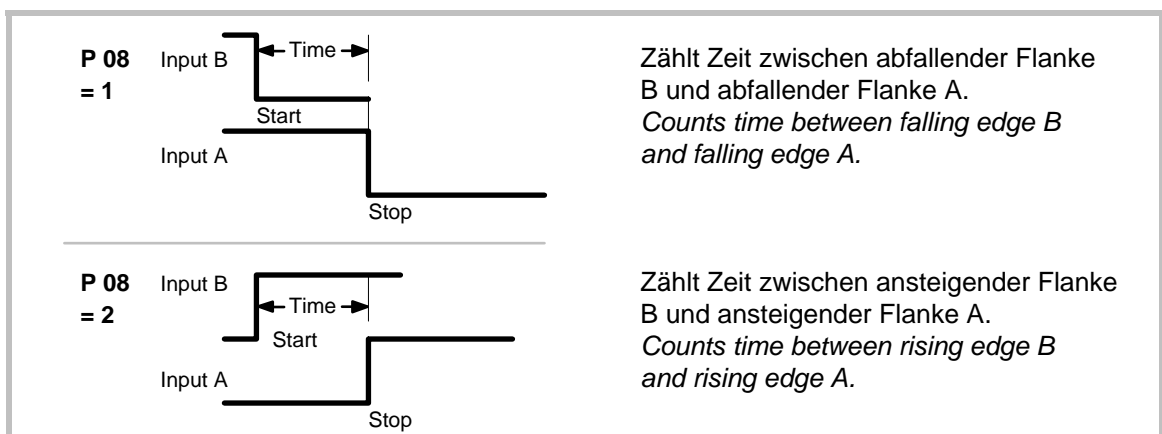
P 08
= 1

Input B

Time

Start

Input A

Stop

Zählt Zeit zwischen abfallender Flanke B und abfallender Flanke A.
*Counts time between falling edge B and falling edge A.*

P 08
= 2

Input B

Time

Start

Input A

Stop

Zählt Zeit zwischen ansteigender Flanke B und ansteigender Flanke A.
*Counts time between rising edge B and rising edge A.*